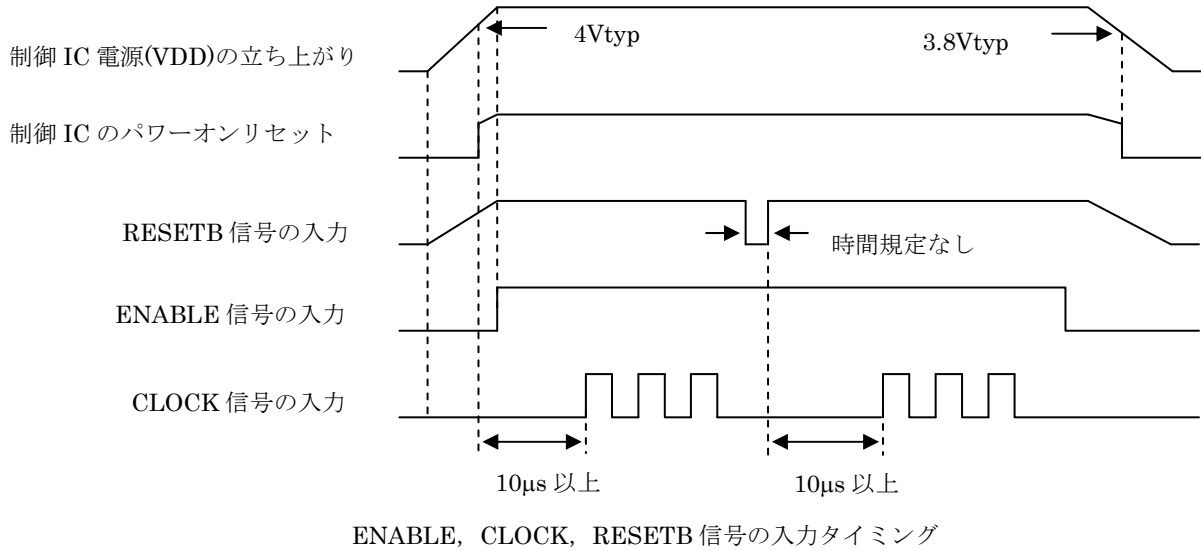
制御 IC 電源(VDD)の立ち上がり

4Vtyp

3.8Vtyp

制御 IC のパワーオンリセット

RESETB 信号の入力

時間規定なし

ENABLE 信号の入力

CLOCK 信号の入力

10μs 以上

10μs 以上

ENABLE，CLOCK，RESETB 信号の入力タイミング